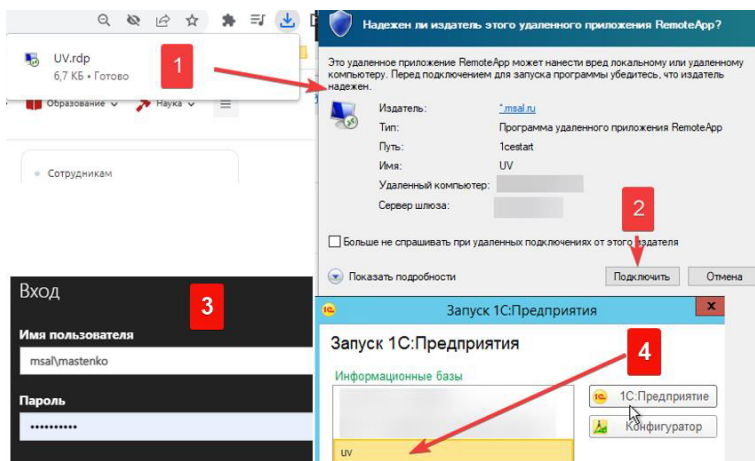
UV.rdp
6,7 КБ • Готово

1

Образование
Наука

Сотрудникам

Надежен ли издатель этого удаленного приложения RemoteApp?

Это удаленное приложение RemoteApp может нанести вред локальному или удаленному компьютеру. Перед подключением для запуска программы убедитесь, что издатель надежен.

| Издатель: | *.msal.ru |
|---|---|
| Тип: | Программа удаленного приложения RemoteApp |
| Путь: | 1cestart |
| Имя: | UV |
| Удаленный компьютер: | |
| Сервер шлюза: | |

2

Больше не спрашивать при удаленных подключениях от этого издателя

Показать подробности

Подключить
Отмена

Вход

3

Имя пользователя
msal\mastenko

Пароль
••••••••••

Запуск 1С:Предприятия

4

Запуск 1С:Предприятия

Информационные базы

UV

1С:Предприятие
Конфигуратор